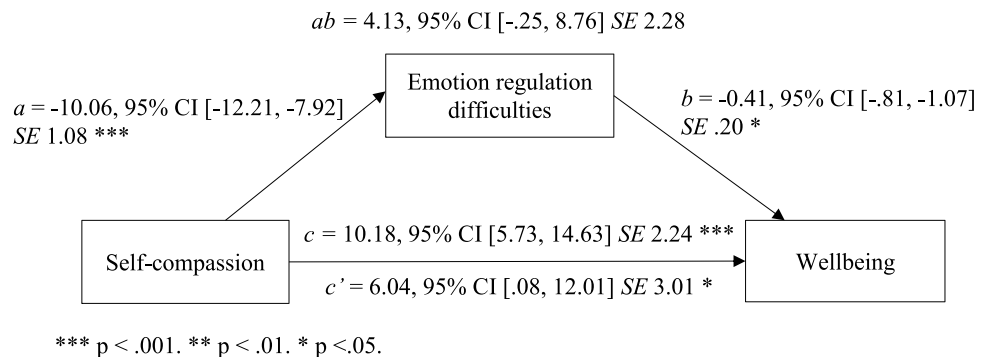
*ab* = 4.13, 95% CI [-.25, 8.76] *SE* 2.28

*a* = -10.06, 95% CI [-12.21, -7.92] *SE* 1.08 ***

Emotion regulation difficulties

*b* = -0.41, 95% CI [-.81, -1.07] *SE* .20 *

Self-compassion

*c* = 10.18, 95% CI [5.73, 14.63] *SE* 2.24 ***

*c'* = 6.04, 95% CI [.08, 12.01] *SE* 3.01 *

Wellbeing

*** p < .001. ** p < .01. * p <.05.